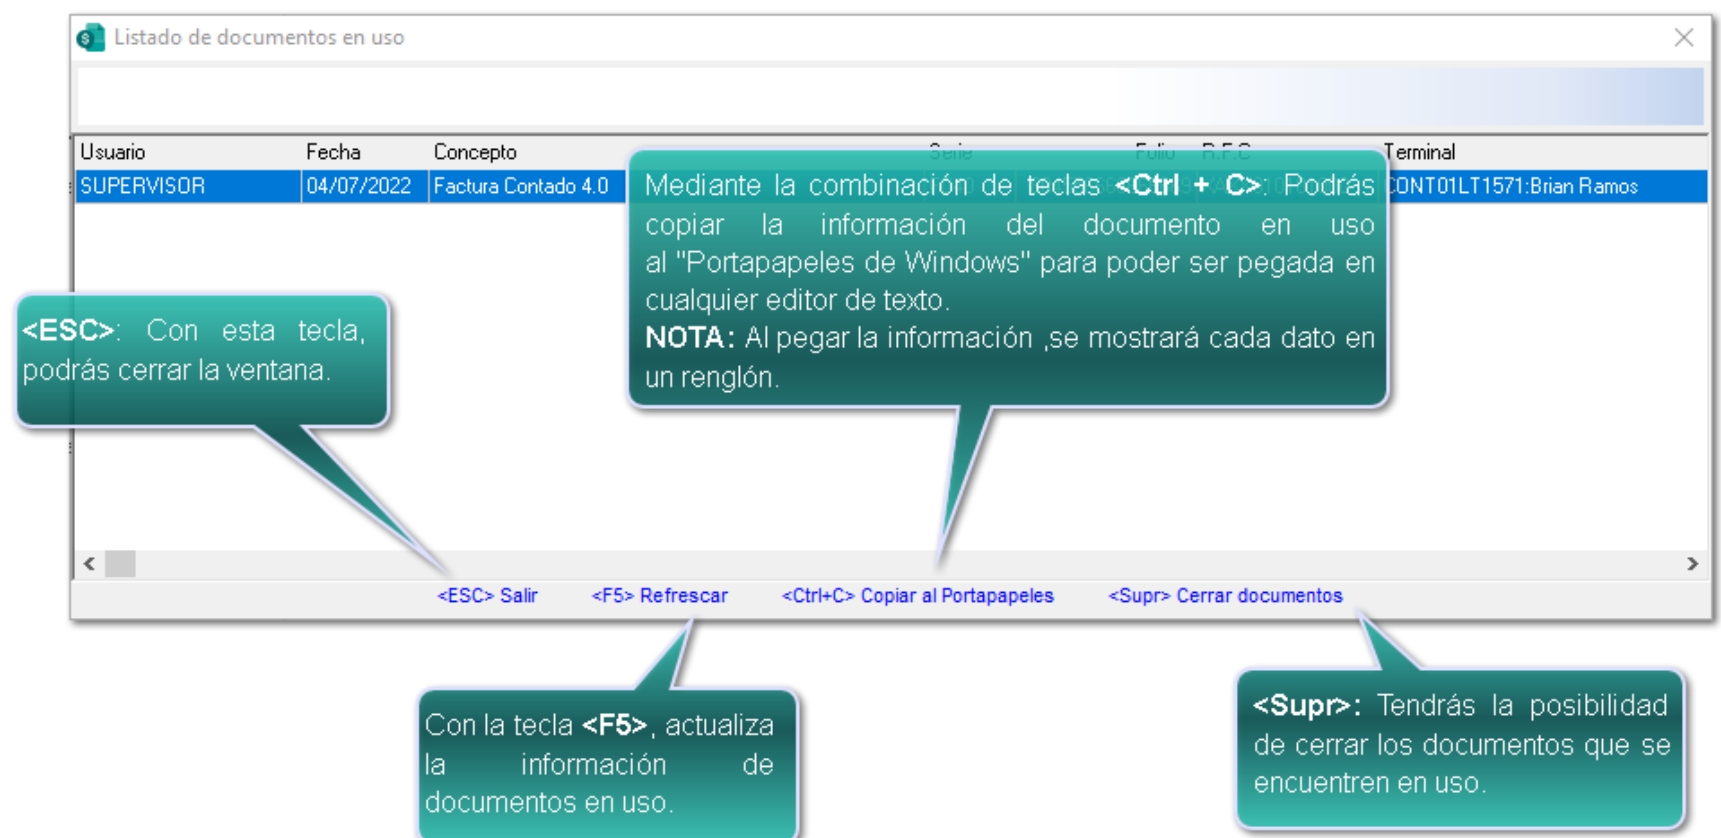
Listado de documentos en uso

| Usuario | Fecha | Concepto | Serie | Folio | R.F.C | Terminal |
|---|---|---|---|---|---|---|
| SUPERVISOR | 04/07/2022 | Factura Contado 4.0 | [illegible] | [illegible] | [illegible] | CONT01LT1571:Brian Ramos |

Mediante la combinación de teclas **<Ctrl + C>**: Podrás copiar la información del documento en uso al "Portapapeles de Windows" para poder ser pegada en cualquier editor de texto.
**NOTA:** Al pegar la información ,se mostrará cada dato en un renglón.

**<ESC>**: Con esta tecla, podrás cerrar la ventana.

<ESC> Salir   <F5> Refrescar   <Ctrl+C> Copiar al Portapapeles   <Supr> Cerrar documentos

Con la tecla **<F5>**, actualiza la información de documentos en uso.

**<Supr>:** Tendrás la posibilidad de cerrar los documentos que se encuentren en uso.